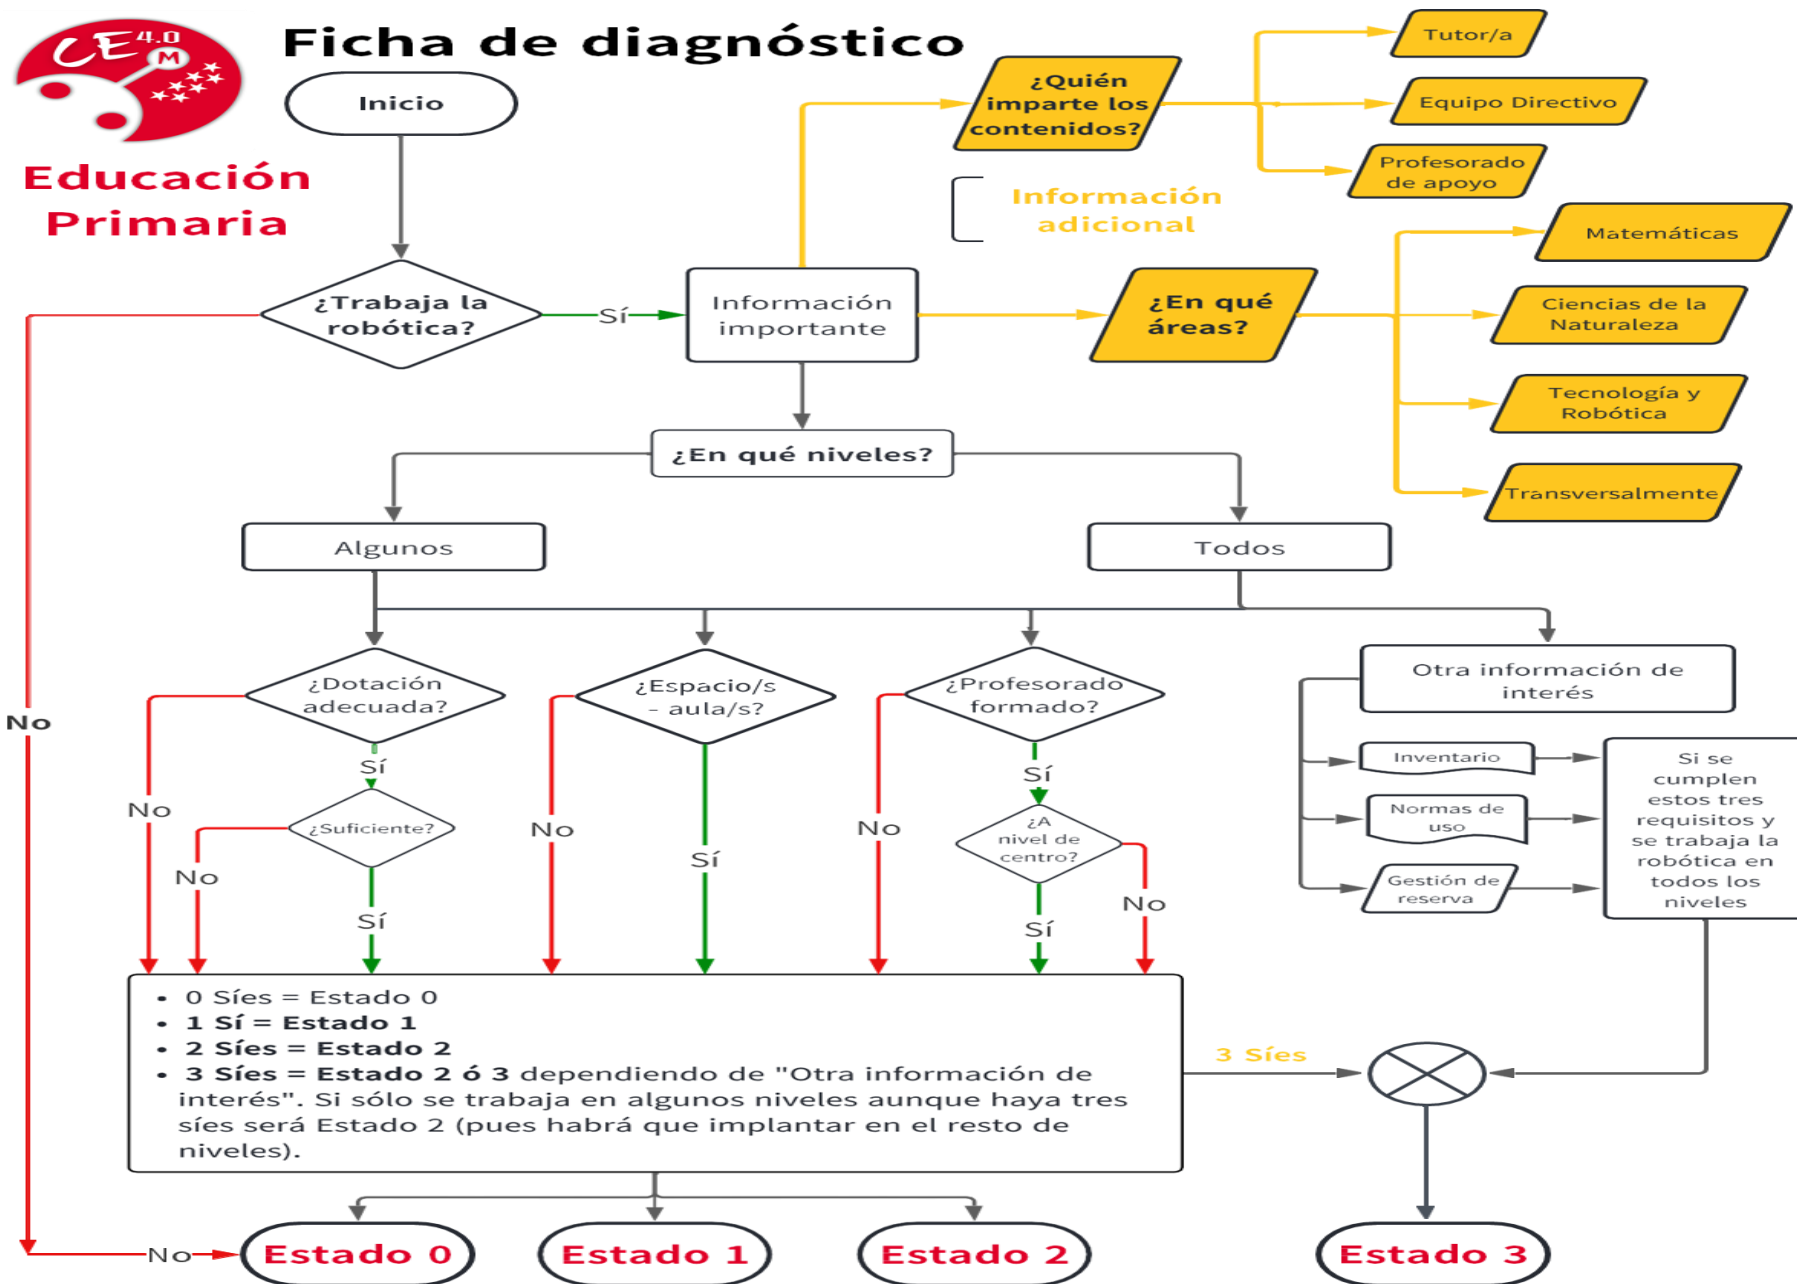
CE 4.0 M

Ficha de diagnóstico

Educación Primaria

Inicio

¿Trabaja la robótica?

Sí

Información importante

¿Quién imparte los contenidos?

Tutor/a

Equipo Directivo

Profesorado de apoyo

Información adicional

¿En qué áreas?

Matemáticas

Ciencias de la Naturaleza

Tecnología y Robótica

Transversalmente

¿En qué niveles?

Algunos

Todos

No

¿Dotación adecuada?

Sí

No

¿Suficiente?

No

Sí

¿Espacio/s - aula/s?

No

Sí

¿Profesorado formado?

No

Sí

¿A nivel de centro?

No

Sí

Otra información de interés

Inventario

Normas de uso

Gestión de reserva

Si se cumplen estos tres requisitos y se trabaja la robótica en todos los niveles

• 0 Síes = Estado 0
• 1 Sí = Estado 1
• 2 Síes = Estado 2
• 3 Síes = Estado 2 ó 3 dependiendo de "Otra información de interés". Si sólo se trabaja en algunos niveles aunque haya tres síes será Estado 2 (pues habrá que implantar en el resto de niveles).

3 Síes

No

Estado 0

Estado 1

Estado 2

Estado 3